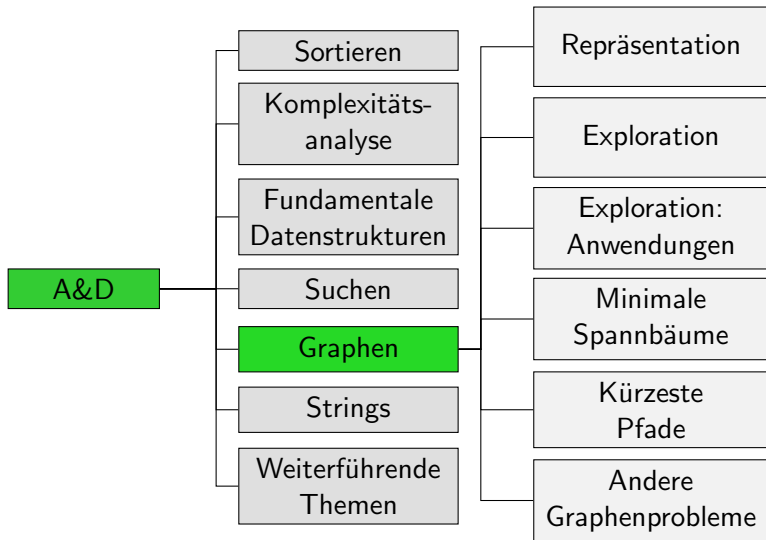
A&D

Sortieren

Komplexitätsanalyse

Fundamentale Datenstrukturen

Suchen

Graphen

Strings

Weiterführende Themen

Repräsentation

Exploration

Exploration: Anwendungen

Minimale Spannbäume

Kürzeste Pfade

Andere Graphenprobleme